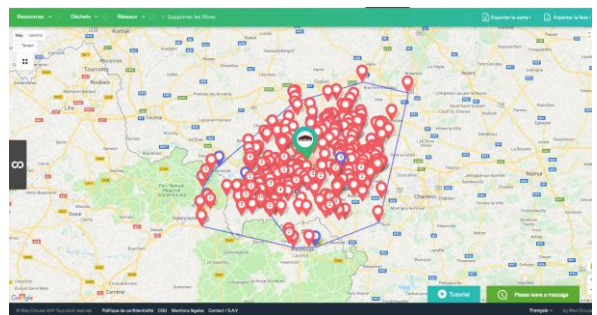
Ressources ⌄ Déchets ⌄ Réseaux ⌄ Supprimer les filtres

Exporter la carte

Exporter la liste

Map Satellite

Terrain

Kortrijk

Tourcoing

Lille

Namur

Charleroi

Tutoriel

Please leave a message

Politique de confidentialité CGU Mentions légales Contact / S.A.V

Français ⌄

Google